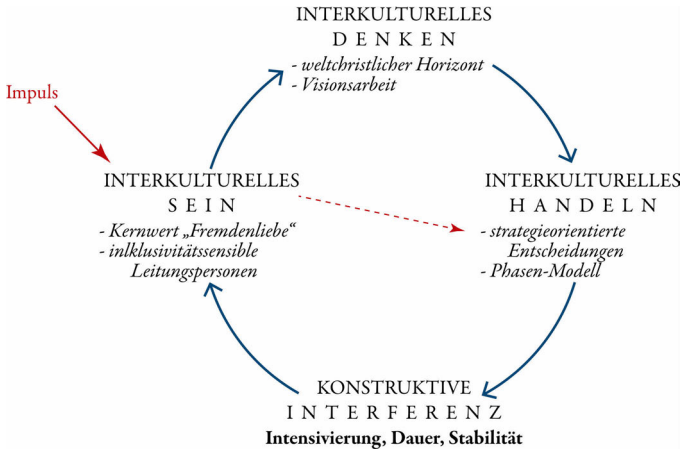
INTERKULTURELLES
DENKEN
- weltchristlicher Horizont
- Visionsarbeit

Impuls

INTERKULTURELLES
SEIN
- Kernwert „Fremdenliebe“
- inlklusivitätssensible Leitungspersonen

INTERKULTURELLES
HANDELN
- strategieorientierte Entscheidungen
- Phasen-Modell

KONSTRUKTIVE
INTERFERENZ
Intensivierung, Dauer, Stabilität